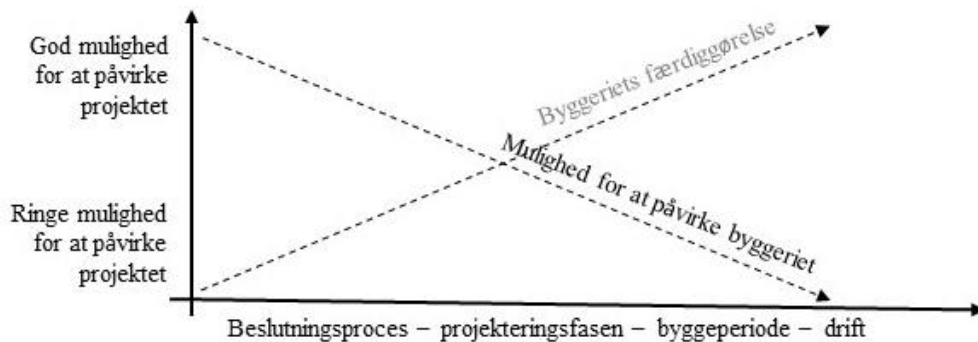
God mulighed for at påvirke projektet

Ringe mulighed for at påvirke projektet

Byggeriets færdiggørelse

Mulighed for at påvirke byggeriet

Beslutningsproces – projekteringsfasen – byggeperiode – drift